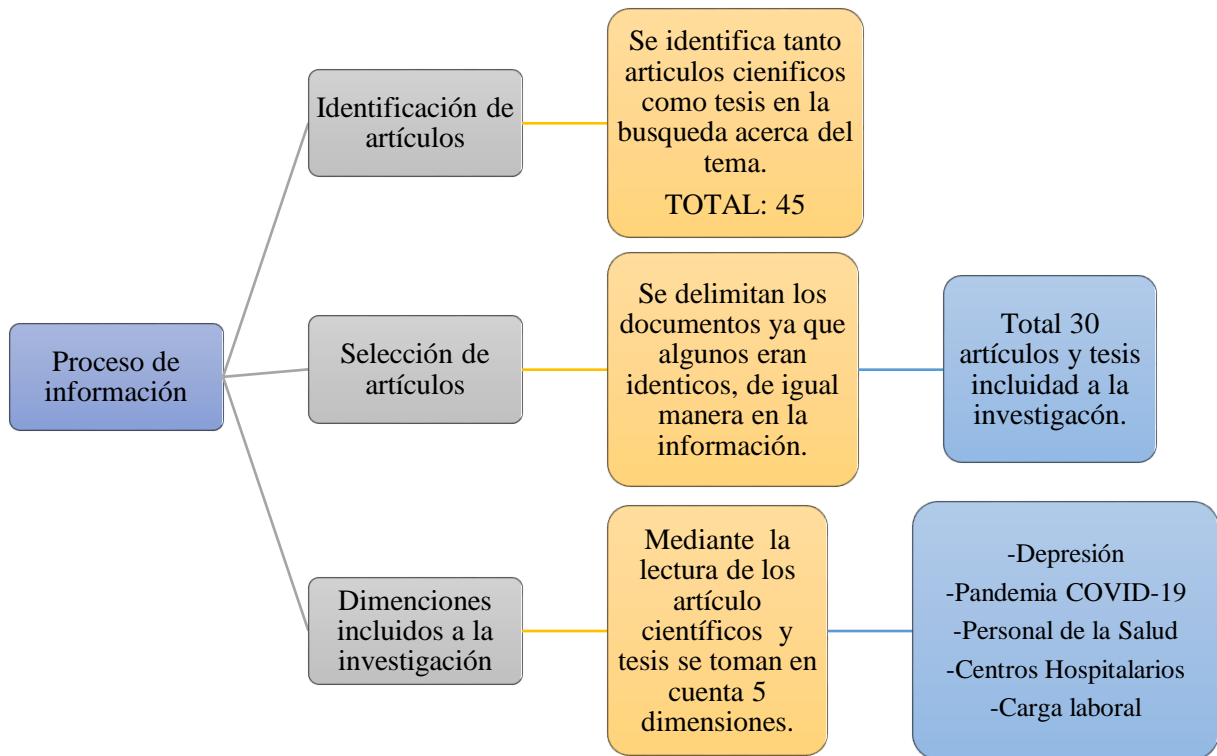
Proceso de información

Identificación de artículos

Se identifica tanto articulos cienificos como tesis en la busqueda acerca del tema.

TOTAL: 45

Selección de artículos

Se delimitan los documentos ya que algunos eran identicos, de igual manera en la información.

Total 30 artículos y tesis incluidad a la investigacón.

Dimenciones incluidos a la investigación

Mediante la lectura de los artículo científicos y tesis se toman en cuenta 5 dimensiones.

-Depresión
-Pandemia COVID-19
-Personal de la Salud
-Centros Hospitalarios
-Carga laboral